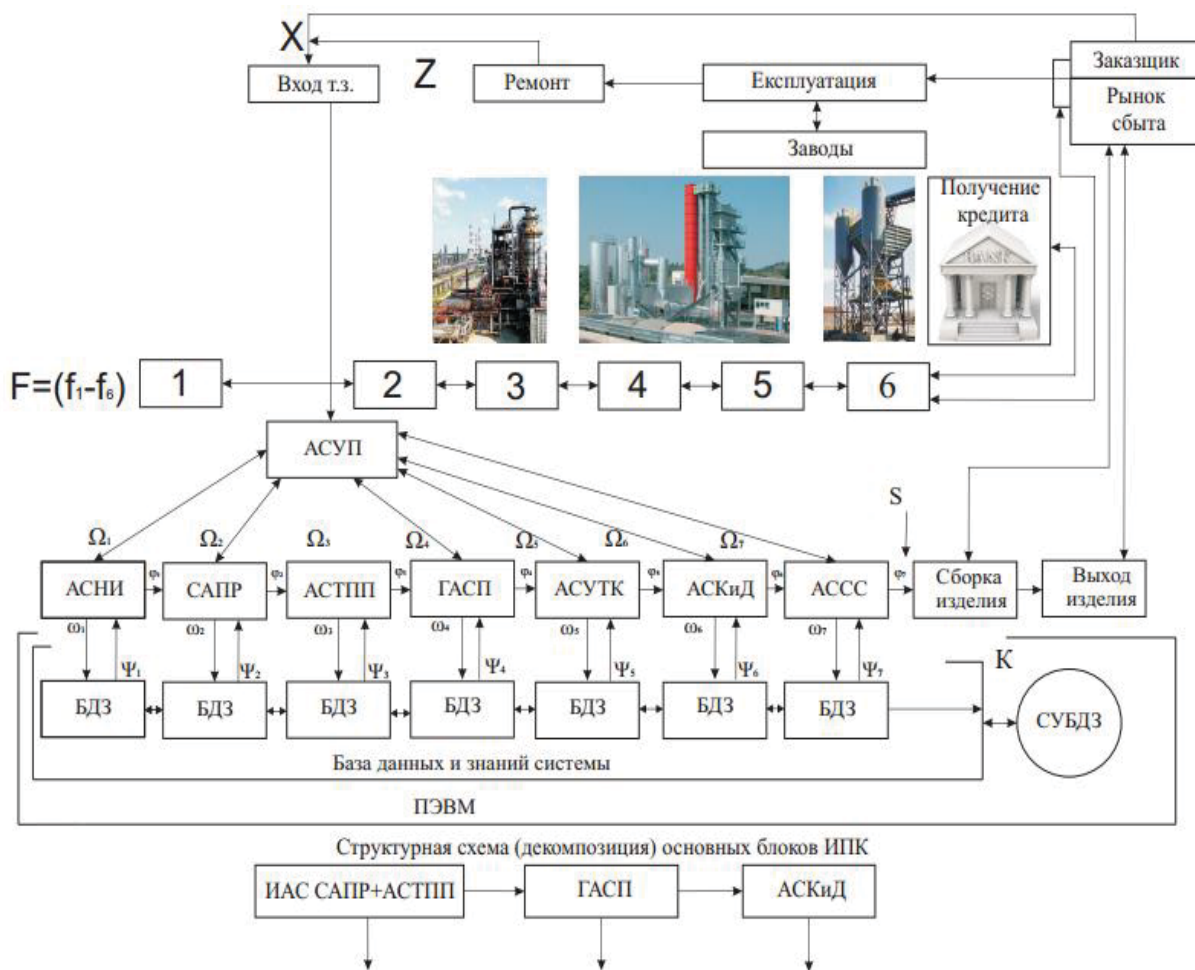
X
Вход т.з.
Z
Ремонт
Експлуатация
Заводы
Заказщик
Рынок сбыта
Получение кредита
$F=(f_1-f_6)$ 1 2 3 4 5 6
АСУП
S
$\Omega_1$ $\Omega_2$ $\Omega_3$ $\Omega_4$ $\Omega_5$ $\Omega_6$ $\Omega_7$
АСНИ $\varphi_1$ САПР $\varphi_2$ АСТПП $\varphi_3$ ГАСП $\varphi_4$ АСУТК $\varphi_5$ АСКиД $\varphi_6$ АССС $\varphi_7$ Сборка изделия Выход изделия
$\omega_1$ $\Psi_1$ $\omega_2$ $\Psi_2$ $\omega_3$ $\Psi_3$ $\omega_4$ $\Psi_4$ $\omega_5$ $\Psi_5$ $\omega_6$ $\Psi_6$ $\omega_7$ $\Psi_7$
K
БДЗ БДЗ БДЗ БДЗ БДЗ БДЗ БДЗ
СУБДЗ
База данных и знаний системы
ПЭВМ
Структурная схема (декомпозиция) основных блоков ИПК
ИАС САПР+АСТПП
ГАСП
АСКиД